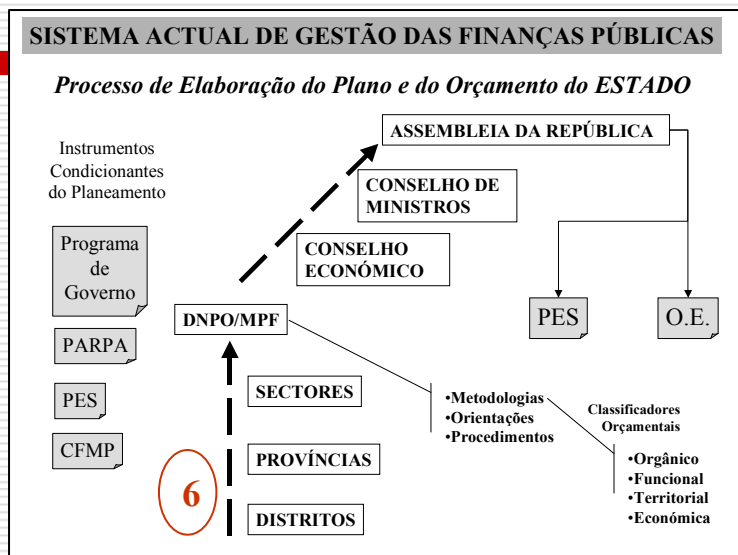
SISTEMA ACTUAL DE GESTÃO DAS FINANÇAS PÚBLICAS

Processo de Elaboração do Plano e do Orçamento do ESTADO

Instrumentos Condicionantes do Planeamento

Programa de Governo

PARPA

PES

CFMP

ASSEMBLEIA DA REPÚBLICA

CONSELHO DE MINISTROS

CONSELHO ECONÓMICO

DNPO/MPF

PES

O.E.

SECTORES

PROVÍNCIAS

DISTRITOS

6

•Metodologias
•Orientações
•Procedimentos

Classificadores Orçamentais

•Orgânico
•Funcional
•Territorial
•Económica